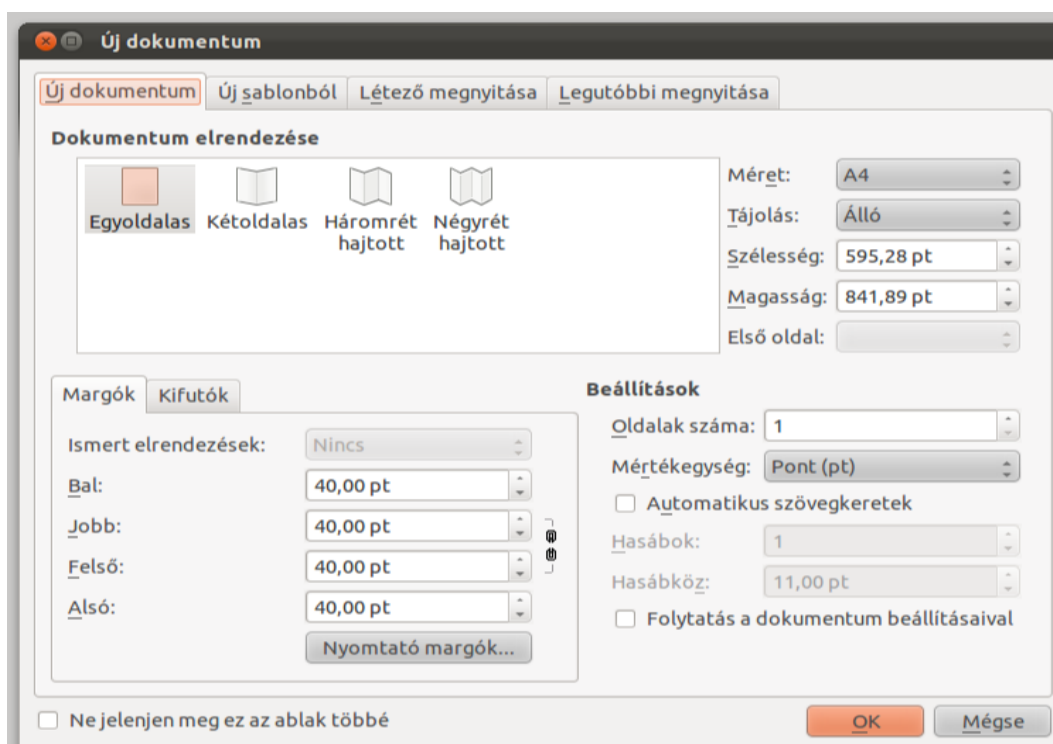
Új dokumentum

Új dokumentum | Új sablonból | Létező megnyitása | Legutóbbi megnyitása

Dokumentum elrendezése

Egyoldalas Kétoldalas Háromrét hajtott Négyrét hajtott

Méret: A4
Tájolás: Álló
Szélesség: 595,28 pt
Magasság: 841,89 pt
Első oldal:

Margók | Kifutók

Ismert elrendezések: Nincs
Bal: 40,00 pt
Jobb: 40,00 pt
Felső: 40,00 pt
Alsó: 40,00 pt
Nyomtató margók...

Beállítások
Oldalak száma: 1
Mértékegység: Pont (pt)
Automatikus szövegkeretek
Hasábok: 1
Hasábköz: 11,00 pt
Folytatás a dokumentum beállításaival

Ne jelenjen meg ez az ablak többé
OK
Mégse